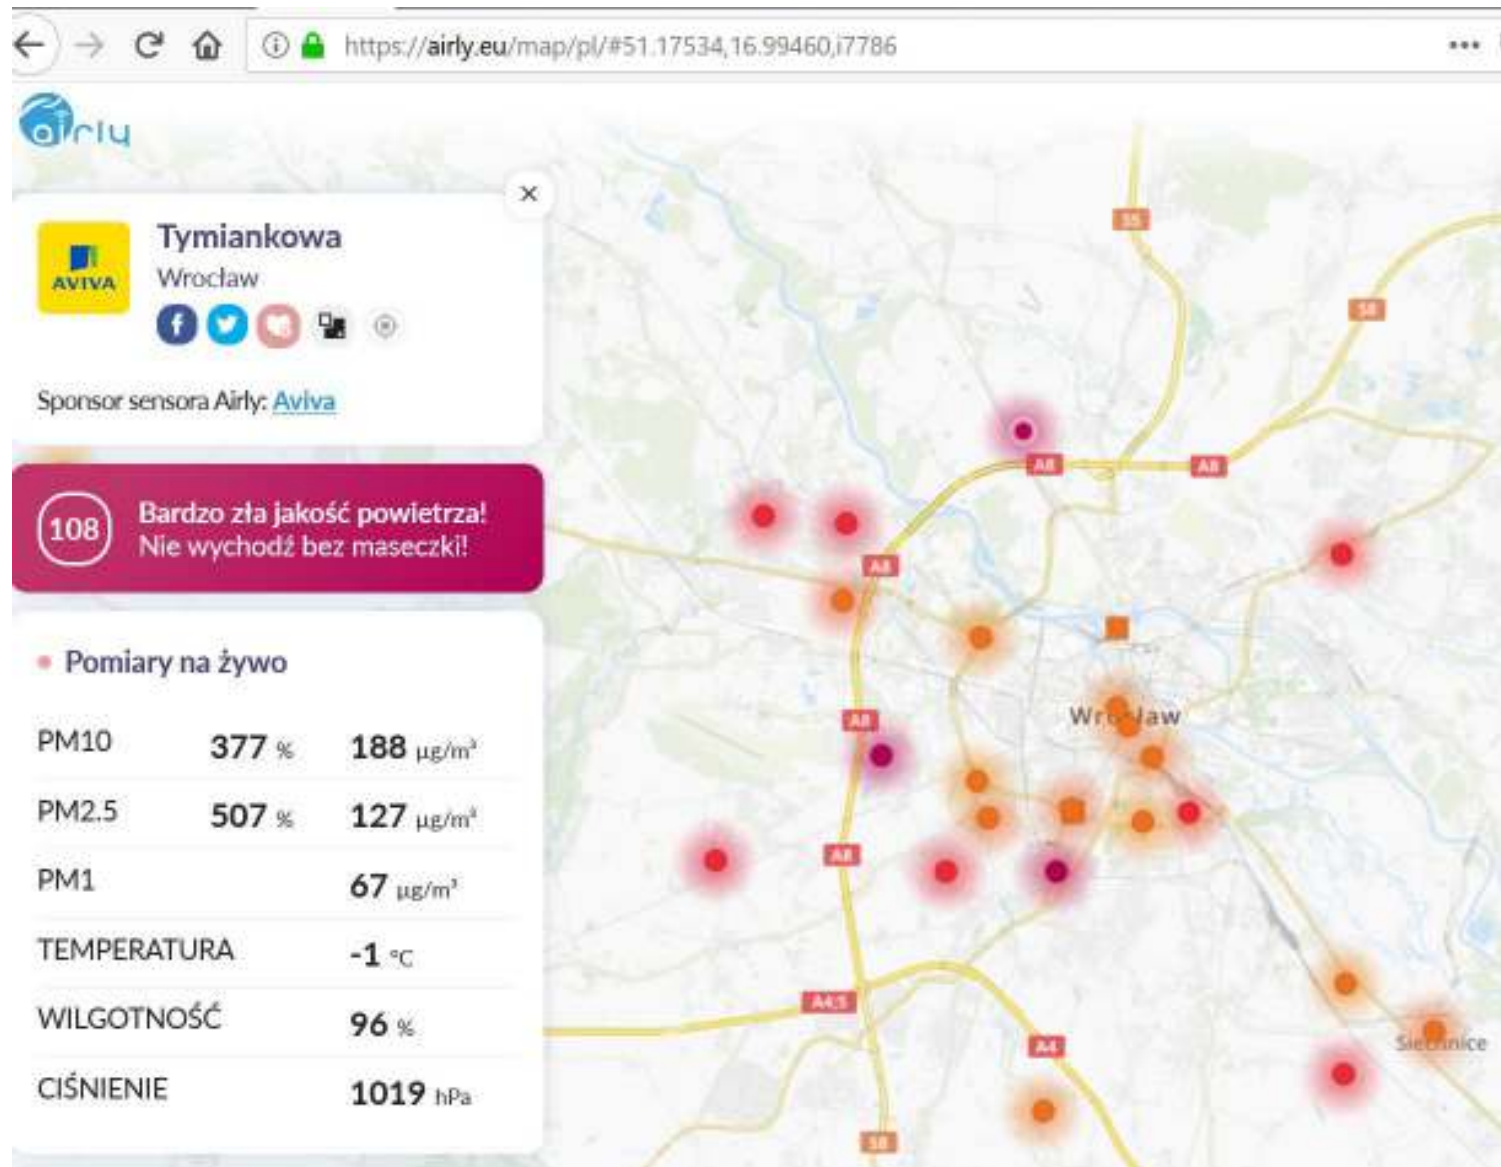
https://airly.eu/map/pl/#51.17534,16.99460,i7786

airly

AVIVA

Tymiankowa
Wrocław

Sponsor sensora Airly: Aviva

108 Bardzo zła jakość powietrza! Nie wychodź bez maseczki!

Pomiary na żywo

| | | |
|---|---|---|
| PM10 | 377 % | 188 µg/m³ |
| PM2.5 | 507 % | 127 µg/m³ |
| PM1 | | 67 µg/m³ |
| TEMPERATURA | | -1 °C |
| WILGOTNOŚĆ | | 96 % |
| CIŚNIENIE | | 1019 hPa |

S5
S8
A8
A8
A8
A8
A8
A8
Wrocław
A4
A4
S8
Siechnice